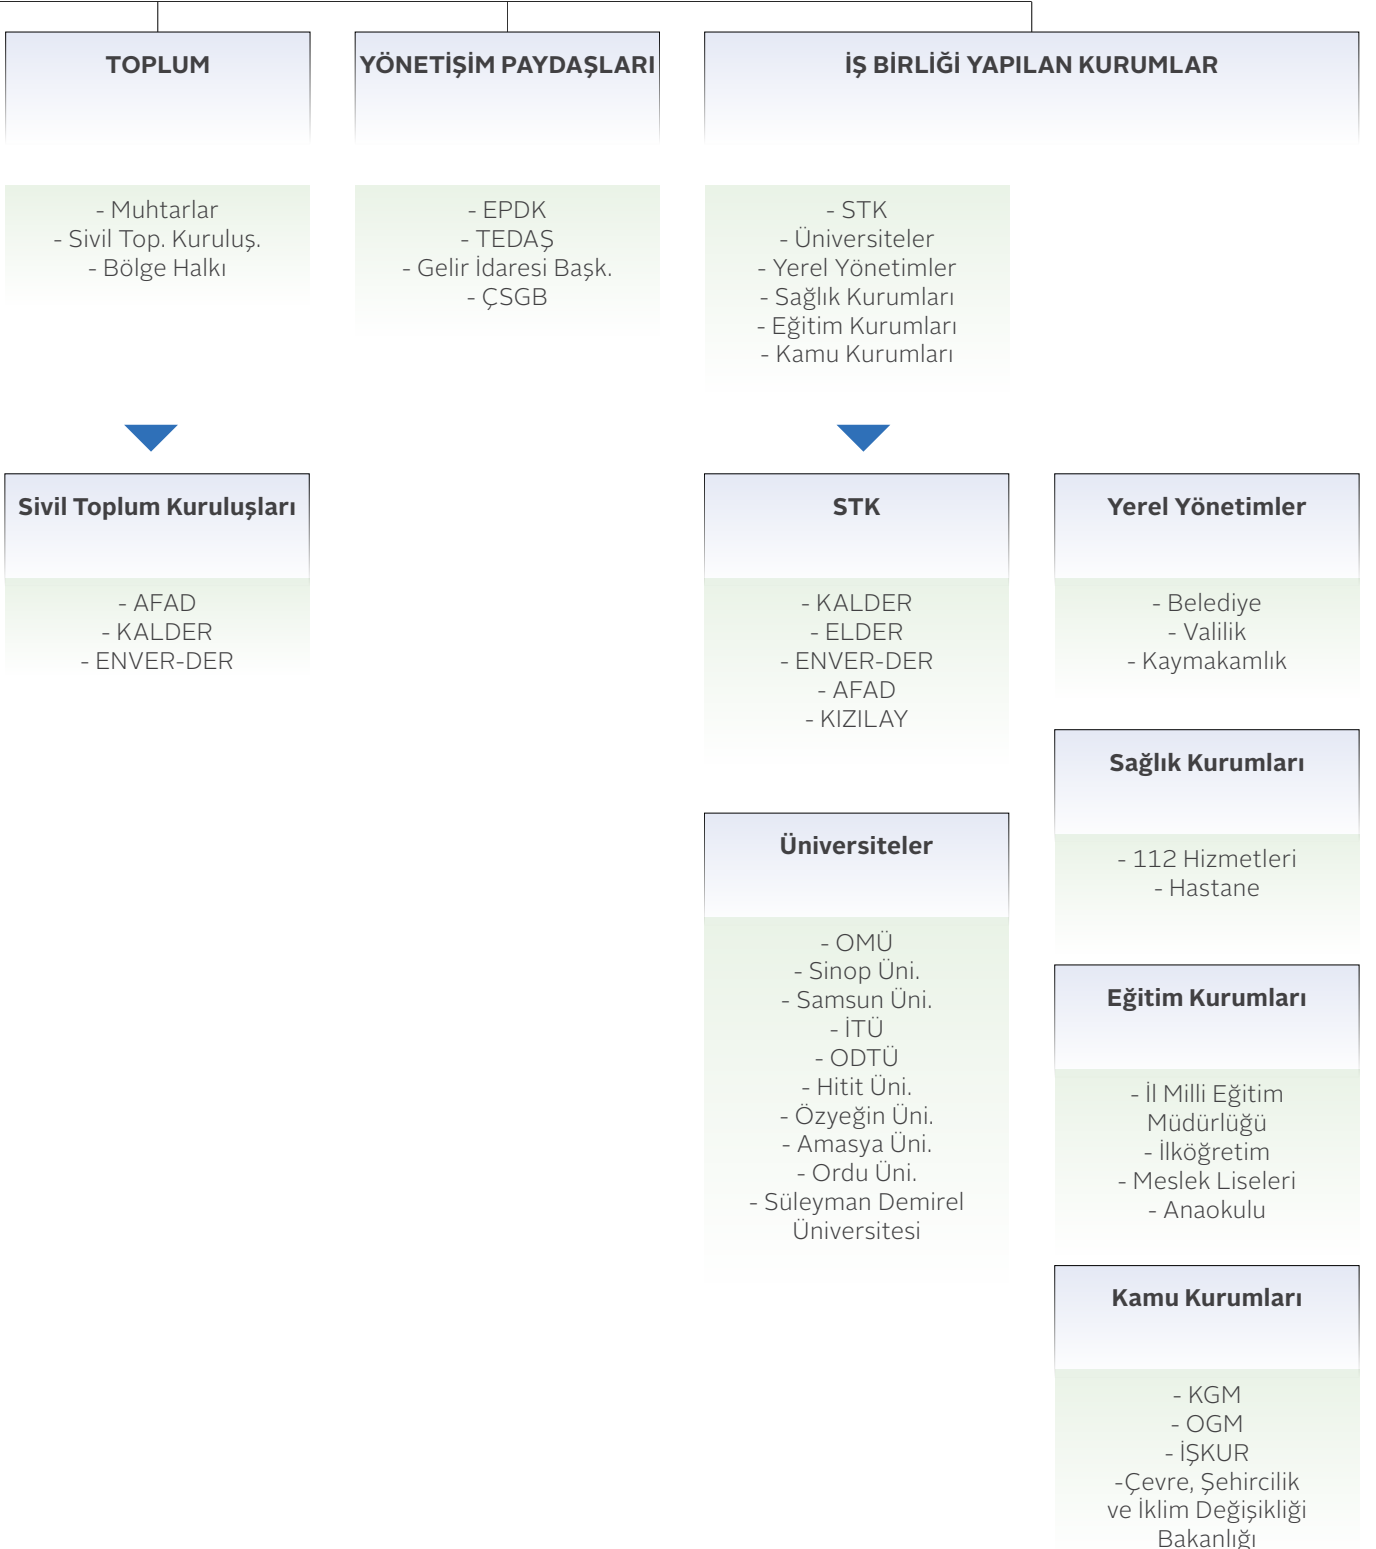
TOPLUM

- Muhtarlar
- Sivil Top. Kuruluş.
- Bölge Halkı

YÖNETİŞİM PAYDAŞLARI

- EPDK
- TEDAŞ
- Gelir İdaresi Başk.
- ÇSGB

İŞ BİRLİĞİ YAPILAN KURUMLAR

- STK
- Üniversiteler
- Yerel Yönetimler
- Sağlık Kurumları
- Eğitim Kurumları
- Kamu Kurumları

Sivil Toplum Kuruluşları

- AFAD
- KALDER
- ENVER-DER

STK

- KALDER
- ELDER
- ENVER-DER
- AFAD
- KIZILAY

Yerel Yönetimler

- Belediye
- Valilik
- Kaymakamlık

Sağlık Kurumları

- 112 Hizmetleri
- Hastane

Üniversiteler

- OMÜ
- Sinop Üni.
- Samsun Üni.
- İTÜ
- ODTÜ
- Hitit Üni.
- Özyeğin Üni.
- Amasya Üni.
- Ordu Üni.
- Süleyman Demirel Üniversitesi

Eğitim Kurumları

- İl Milli Eğitim Müdürlüğü
- İlköğretim
- Meslek Liseleri
- Anaokulu

Kamu Kurumları

- KGM
- OGM
- İŞKUR
-Çevre, Şehircilik ve İklim Değişikliği Bakanlığı